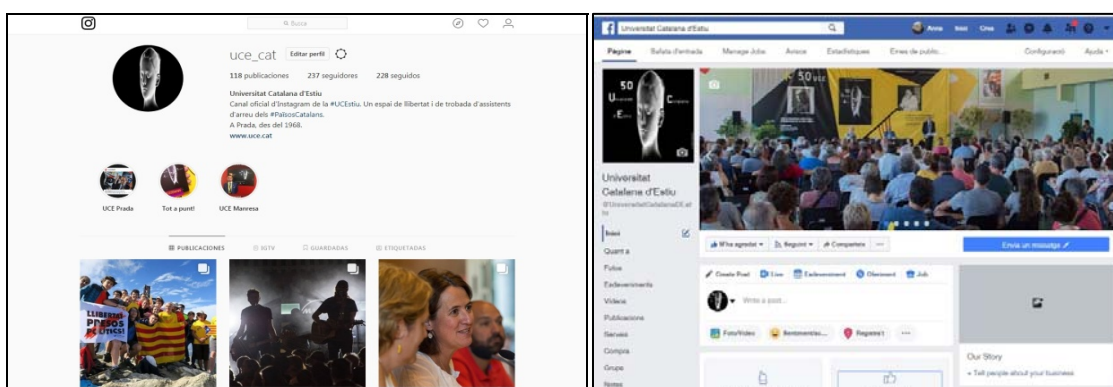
Q Busca

uce_cat Editar perfil

118 publicaciones 237 seguidores 228 seguidos

Universitat Catalana d'Estiu
Canal oficial d'Instagram de la #UCEstiu. Un espai de llibertat i de trobada d'assistents d'arreu dels #PaïsosCatalans.
A Prada, des del 1968.
www.uce.cat

UCE Prada Tot a punt! UCE Manresa

PUBLICACIONES IGTV GUARDADAS ETIQUETADAS

LLIBERTAT PRESOS POLÍTICS!

Universitat Catalana d'Estiu

Anna Inici Crea

Pàgina Safata d'entrada Manage Jobs Avisos Estadístiques Eines de public... Configuració Ajuda

50 U E C

50 UCE

Universitat Catalana d'Estiu
@UniversitatCatalanaDEstiu

Inici
Quant a
Fotos
Esdeveniments
Vídeos
Publicacions
Serveis
Compra
Grups
Notes

M'ha agradat Segueix Comparteix ...

Envia un missatge

Create Post Live Esdeveniment Oferiment Job

Write a post...

Foto/vídeo Sentiments/a... Registra't ...

Our Story
+ Tell people about your business